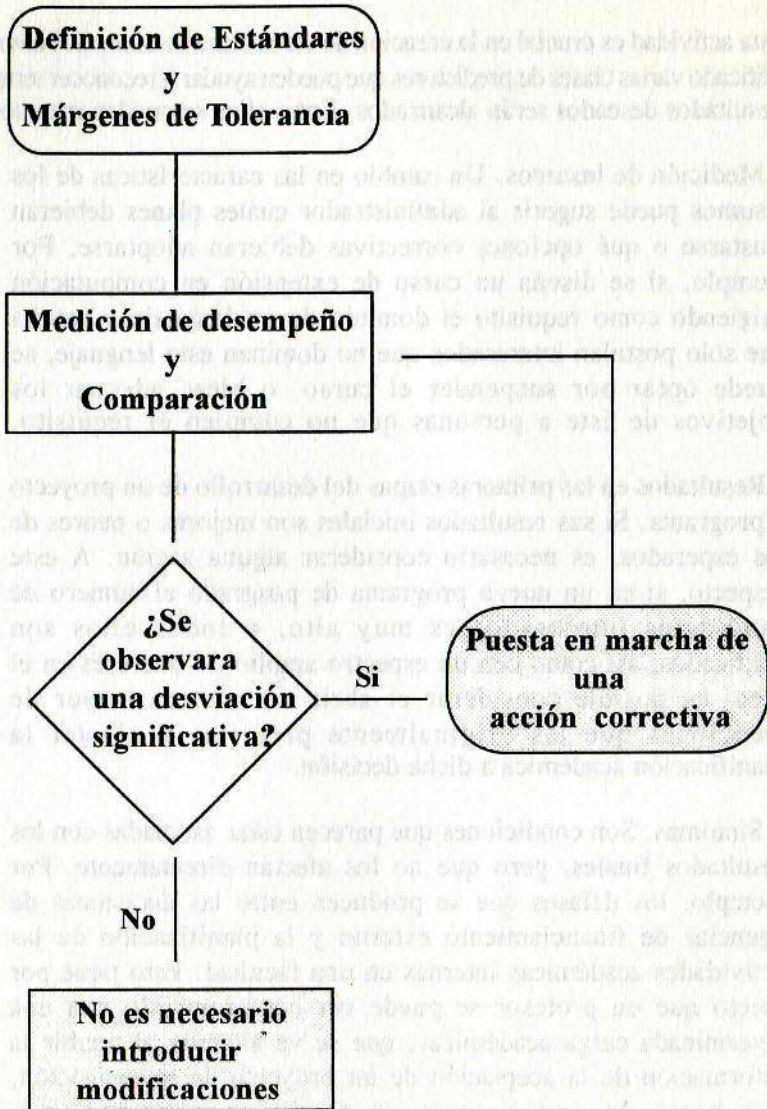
Definición de Estándares y Márgenes de Tolerancia

Medición de desempeño y Comparación

¿Se observara una desviación significativa?

Si

Puesta en marcha de una acción correctiva

No

No es necesario introducir modificaciones